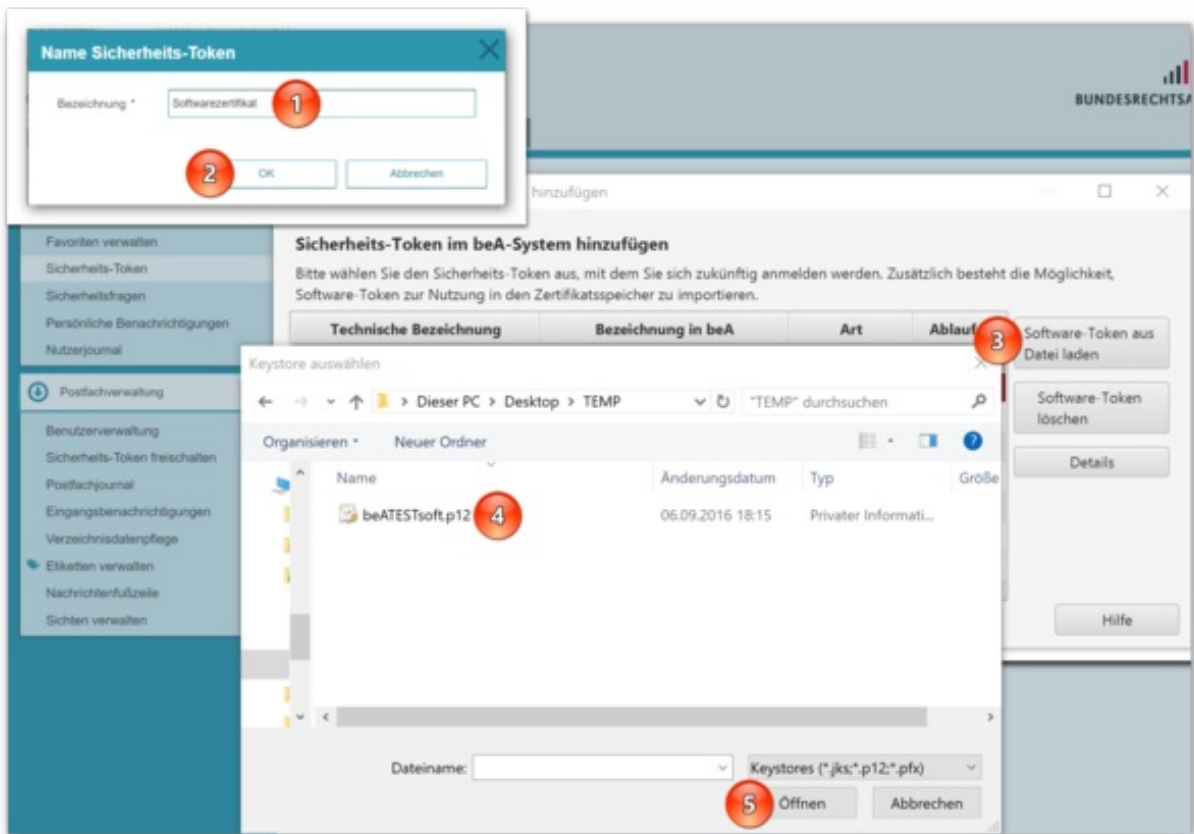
Name Sicherheits-Token

Bezeichnung * Softwarezertifikat 1

2 OK Abbrechen

BUNDESRECHTSA

hinzufügen

Favoriten verwalten
Sicherheits-Token
Sicherheitsfragen
Persönliche Benachrichtigungen
Nutzerjournal

Postfachverwaltung

Benutzerverwaltung
Sicherheits-Token freischalten
Postfachjournal
Eingangsbenachrichtigungen
Verzeichnisdatenpflege
Etiketten verwalten
Nachrichtenfußzeile
Sichten verwalten

Sicherheits-Token im beA-System hinzufügen

Bitte wählen Sie den Sicherheits-Token aus, mit dem Sie sich zukünftig anmelden werden. Zusätzlich besteht die Möglichkeit, Software-Token zur Nutzung in den Zertifikatsspeicher zu importieren.

| Technische Bezeichnung | Bezeichnung in beA | Art | Ablauf |
|---|---|---|---|

3 Software-Token aus Datei laden

Software-Token löschen

Details

Hilfe

Keystore auswählen

> Dieser PC > Desktop > TEMP

"TEMP" durchsuchen

Organisieren ▾ Neuer Ordner

| Name | Änderungsdatum | Typ | Größe |
|---|---|---|---|
| beATESTsoft.p12 4 | 06.09.2016 18:15 | Privater Informati... | |

Dateiname:

Keystores (*.jks;*.p12;*.pfx)

5 Öffnen Abbrechen